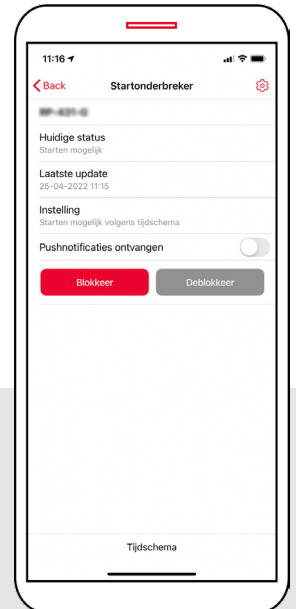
11:16

Back

Startonderbreker

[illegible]

Huidige status
Starten mogelijk

Laatste update
25-04-2022 11:15

Instelling
Starten mogelijk volgens tijdschema

Pushnotificaties ontvangen

Blokkeer

Deblokkeer

Tijdschema